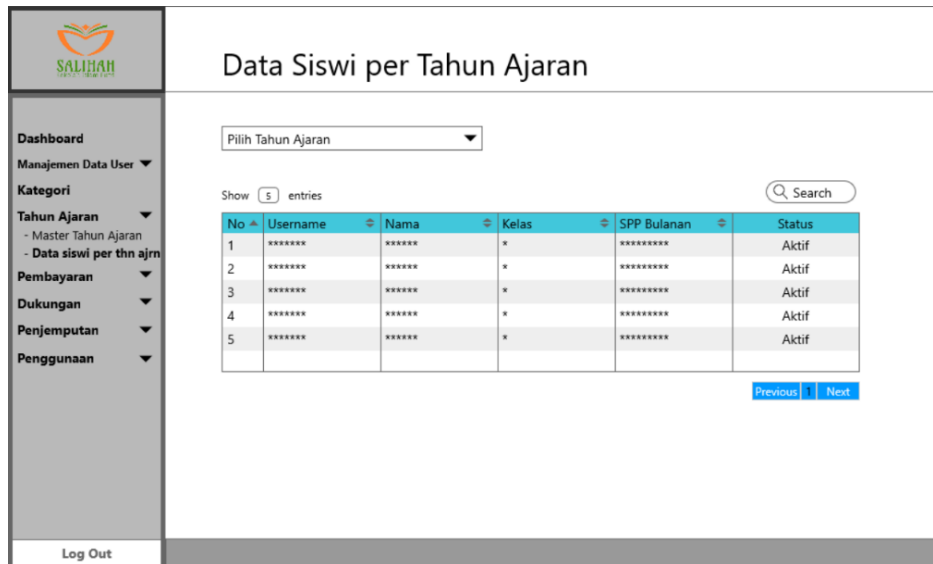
SALIHAH

Dashboard
Manajemen Data User
Kategori
Tahun Ajaran
- Master Tahun Ajaran
- Data siswi per thn ajrn
Pembayaran
Dukungan
Penjemputan
Penggunaan

Log Out

Data Siswi per Tahun Ajaran

Pilih Tahun Ajaran

Show 5 entries

Search

| No | Username | Nama | Kelas | SPP Bulanan | Status |
|---|---|---|---|---|---|
| 1 | ******* | ****** | * | ********* | Aktif |
| 2 | ******* | ****** | * | ********* | Aktif |
| 3 | ******* | ****** | * | ********* | Aktif |
| 4 | ******* | ****** | * | ********* | Aktif |
| 5 | ******* | ****** | * | ********* | Aktif |
| | | | | | |

Previous 1 Next